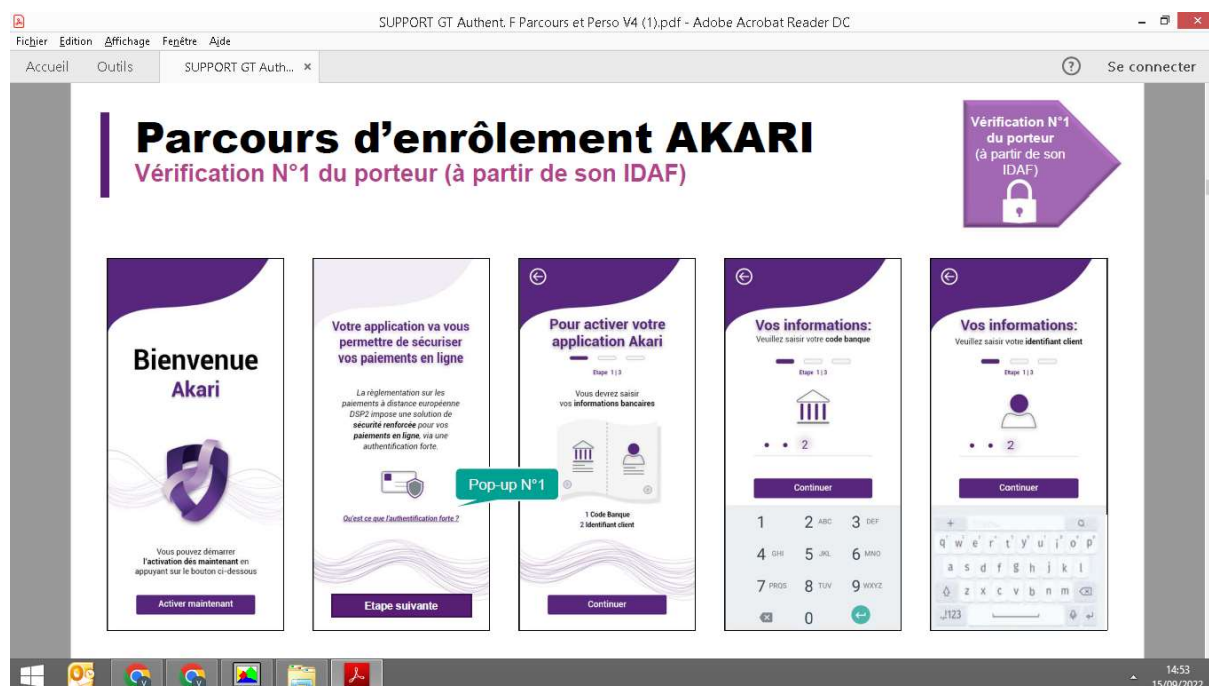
SUPPORT GT Authent. F Parcours et Perso V4 (1).pdf - Adobe Acrobat Reader DC

Fichier Edition Affichage Fenêtre Aide

Accueil Outils SUPPORT GT Auth... ×

Se connecter

Parcours d'enrôlement AKARI
Vérification N°1 du porteur (à partir de son IDAF)

Vérification N°1 du porteur (à partir de son IDAF)

Bienvenue
Akari

Vous pouvez démarrer l'activation dès maintenant en appuyant sur le bouton ci-dessous

Activer maintenant

Votre application va vous permettre de sécuriser vos paiements en ligne

La réglementation sur les paiements à distance européenne DSP2 impose une solution de sécurité renforcée pour vos paiements en ligne, via une authentification forte.

Qu'est ce que l'authentification forte ?

Etape suivante

Pop-up N°1

Pour activer votre application Akari

Etape 1 | 3

Vous devrez saisir vos informations bancaires

1 Code Banque
2 Identifiant client

Continuer

Vos informations:
Veuillez saisir votre code banque

Etape 1 | 3

• • 2

Continuer

1 2 ABC 3 DEF
4 GHI 5 JKL 6 MNO
7 PRQS 8 TUV 9 WXYZ
0

Vos informations:
Veuillez saisir votre identifiant client

Etape 1 | 3

• • 2

Continuer

q w e r t y u i o p
a s d f g h j k l
z x c v b n m
?123

14:53
15/09/2022